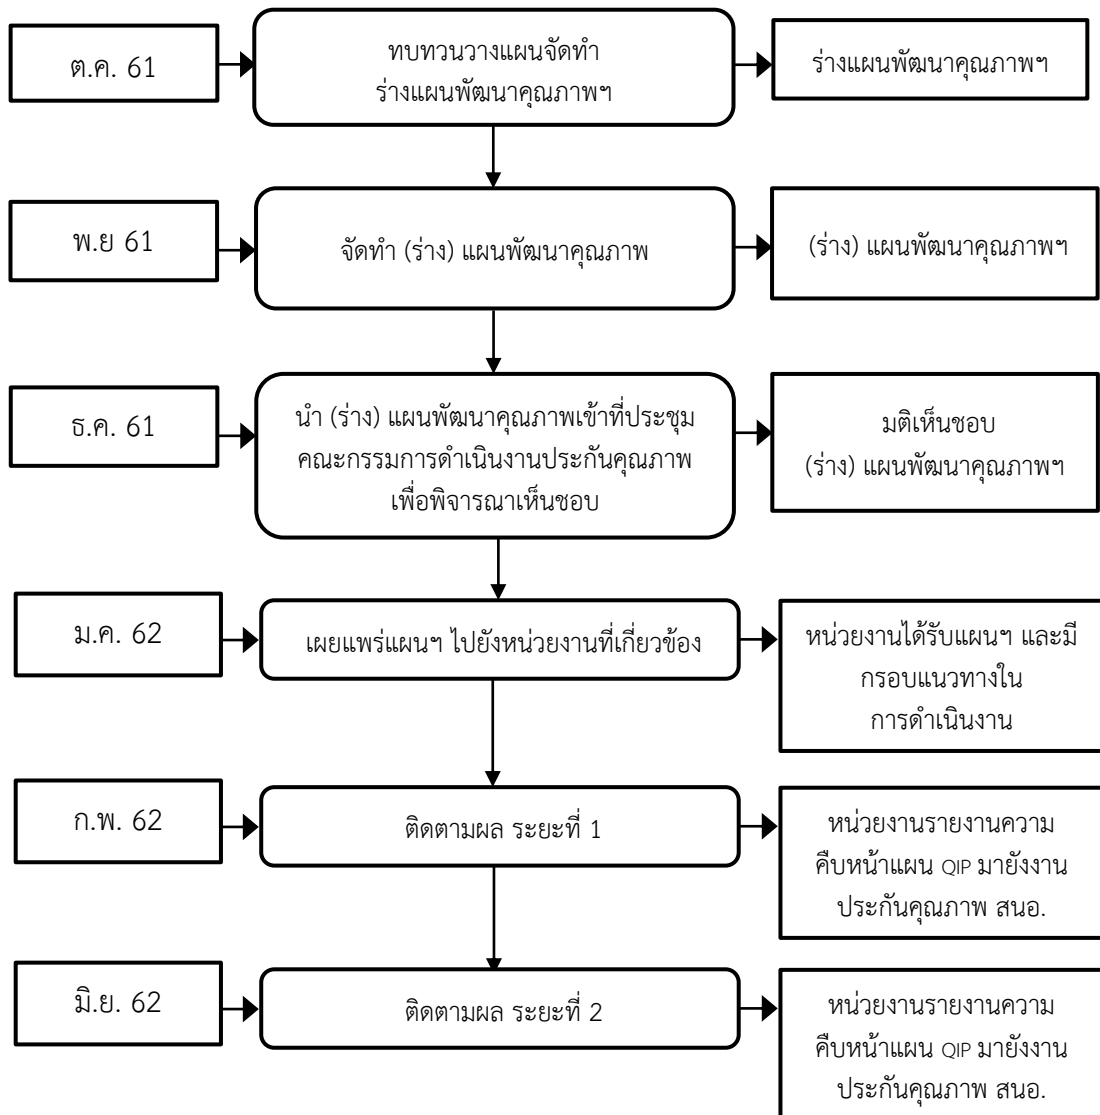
ต.ค. 61

ทบทวนวางแผนจัดทำ ร่างแผนพัฒนาคุณภาพฯ

ร่างแผนพัฒนาคุณภาพฯ

พ.ย 61

จัดทำ (ร่าง) แผนพัฒนาคุณภาพ

(ร่าง) แผนพัฒนาคุณภาพฯ

ธ.ค. 61

นำ (ร่าง) แผนพัฒนาคุณภาพเข้าที่ประชุม คณะกรรมการดำเนินงานประกันคุณภาพ เพื่อพิจารณาเห็นชอบ

มติเห็นชอบ (ร่าง) แผนพัฒนาคุณภาพฯ

ม.ค. 62

เผยแพร่แผนฯ ไปยังหน่วยงานที่เกี่ยวข้อง

หน่วยงานได้รับแผนฯ และมี กรอบแนวทางใน การดำเนินงาน

ก.พ. 62

ติดตามผล ระยะที่ 1

หน่วยงานรายงานความ คืบหน้าแผน QIP มายังงาน ประกันคุณภาพ สนอ.

มิ.ย. 62

ติดตามผล ระยะที่ 2

หน่วยงานรายงานความ คืบหน้าแผน QIP มายังงาน ประกันคุณภาพ สนอ.